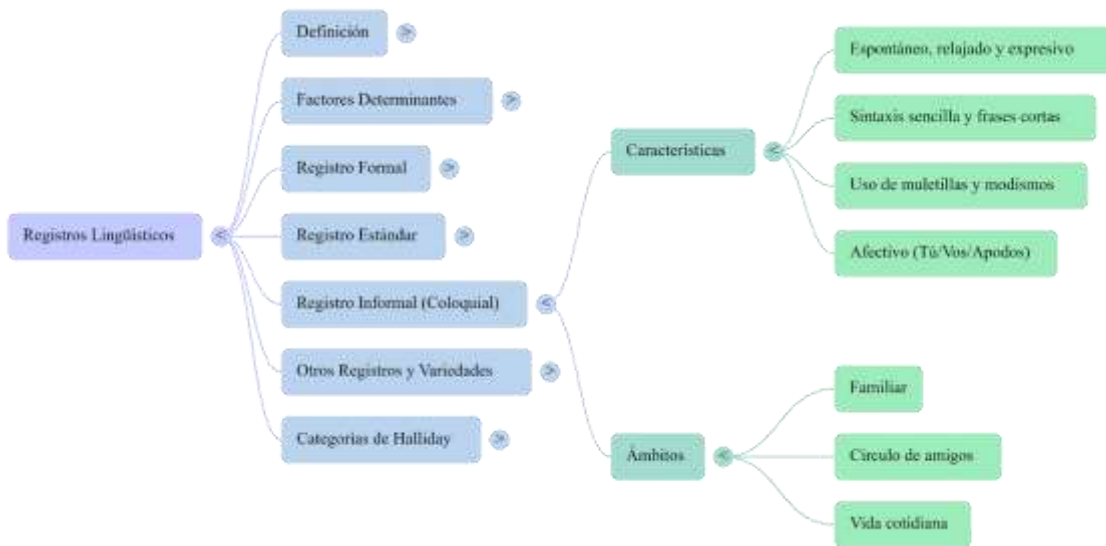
Registros Lingüísticos <

Definición >

Factores Determinantes >

Registro Formal >

Registro Estándar >

Registro Informal (Coloquial) <

Otros Registros y Variedades >

Categorías de Halliday >

Características <

Espontáneo, relajado y expresivo

Sintaxis sencilla y frases cortas

Uso de muletillas y modismos

Afectivo (Tú/Vos/Apodos)

Ámbitos <

Familiar

Círculo de amigos

Vida cotidiana